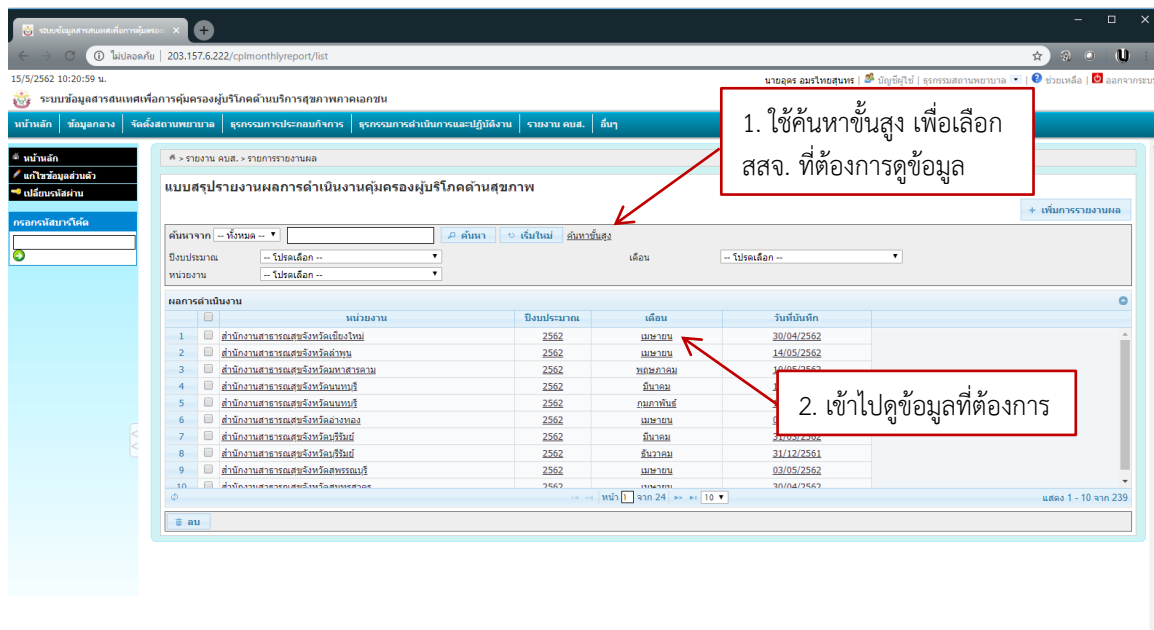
ระบบข้อมูลสารสนเทศเพื่อการคุ้มครอง ×

ไม่ปลอดภัย | 203.157.6.222/cplmonthlyreport/list

15/5/2562 10:20:59 น.

นายอุดร อมรไทยสุนทร | บัญชีผู้ใช้ | ธุรกรรมสถานพยาบาล | ช่วยเหลือ | ออกจากระบบ

ระบบข้อมูลสารสนเทศเพื่อการคุ้มครองผู้บริโภคด้านบริการสุขภาพภาคเอกชน

หน้าหลัก | ข้อมูลกลาง | จัดตั้งสถานพยาบาล | ธุรกรรมการประกอบกิจการ | ธุรกรรมการดำเนินการและปฏิบัติงาน | รายงาน คบส. | อื่นๆ

1. ใช้ค้นหาขั้นสูง เพื่อเลือก สสจ. ที่ต้องการดูข้อมูล

หน้าหลัก
แก้ไขข้อมูลส่วนตัว
เปลี่ยนรหัสผ่าน

กรอกรหัสบาร์โค้ด

> รายงาน คบส. > รายการรายงานผล

แบบสรุปรายงานผลการดำเนินงานคุ้มครองผู้บริโภคด้านสุขภาพ

+ เพิ่มการรายงานผล

ค้นหาจาก -- ทั้งหมด -- ค้นหา เริ่มใหม่ ค้นหาขั้นสูง

ปีงบประมาณ -- โปรดเลือก --
เดือน -- โปรดเลือก --
หน่วยงาน -- โปรดเลือก --

ผลการดำเนินงาน

| | | หน่วยงาน | ปีงบประมาณ | เดือน | วันที่บันทึก |
|---|---|---|---|---|---|
| 1 | | สำนักงานสาธารณสุขจังหวัดเชียงใหม่ | 2562 | เมษายน | 30/04/2562 |
| 2 | | สำนักงานสาธารณสุขจังหวัดลำพูน | 2562 | เมษายน | 14/05/2562 |
| 3 | | สำนักงานสาธารณสุขจังหวัดมหาสารคาม | 2562 | พฤษภาคม | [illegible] |
| 4 | | สำนักงานสาธารณสุขจังหวัดนนทบุรี | 2562 | มีนาคม | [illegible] |
| 5 | | สำนักงานสาธารณสุขจังหวัดนนทบุรี | 2562 | กุมภาพันธ์ | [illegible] |
| 6 | | สำนักงานสาธารณสุขจังหวัดอ่างทอง | 2562 | เมษายน | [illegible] |
| 7 | | สำนักงานสาธารณสุขจังหวัดบุรีรัมย์ | 2562 | มีนาคม | 31/03/2562 |
| 8 | | สำนักงานสาธารณสุขจังหวัดบุรีรัมย์ | 2562 | ธันวาคม | 31/12/2561 |
| 9 | | สำนักงานสาธารณสุขจังหวัดสุพรรณบุรี | 2562 | เมษายน | 03/05/2562 |
| 10 | | สำนักงานสาธารณสุขจังหวัดสมุทรสาคร | 2562 | เมษายน | 30/04/2562 |

2. เข้าไปดูข้อมูลที่ต้องการ

หน้า 1 จาก 24 10
แสดง 1 - 10 จาก 239

ลบ